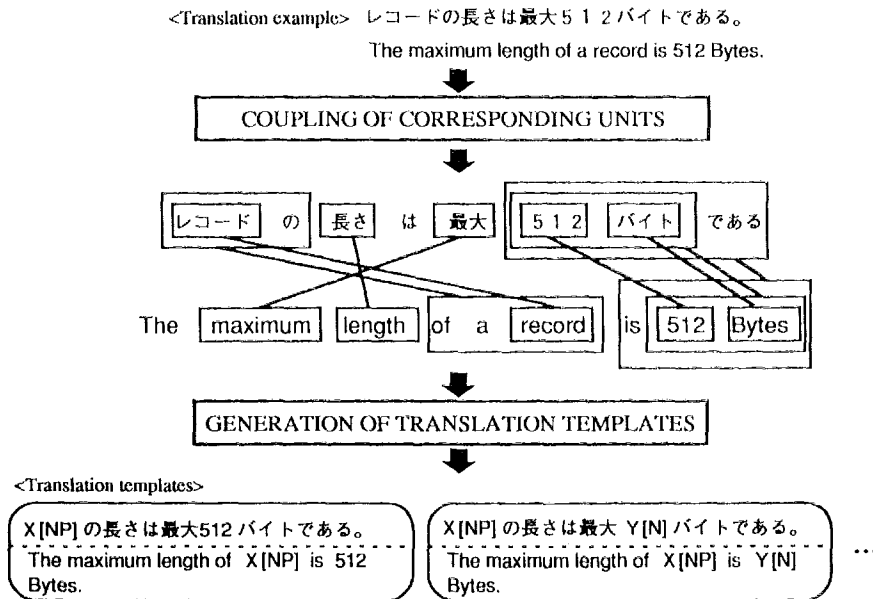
<Translation example> レコードの長さは最大５１２バイトである。

The maximum length of a record is 512 Bytes.

COUPLING OF CORRESPONDING UNITS

レコード の 長さ は 最大 ５１２ バイト である

The maximum length of a record is 512 Bytes

GENERATION OF TRANSLATION TEMPLATES

<Translation templates>

X[NP] の長さは最大512 バイトである。
The maximum length of X[NP] is 512 Bytes.

X[NP] の長さは最大 Y[N] バイトである。
The maximum length of X[NP] is Y[N] Bytes.

...